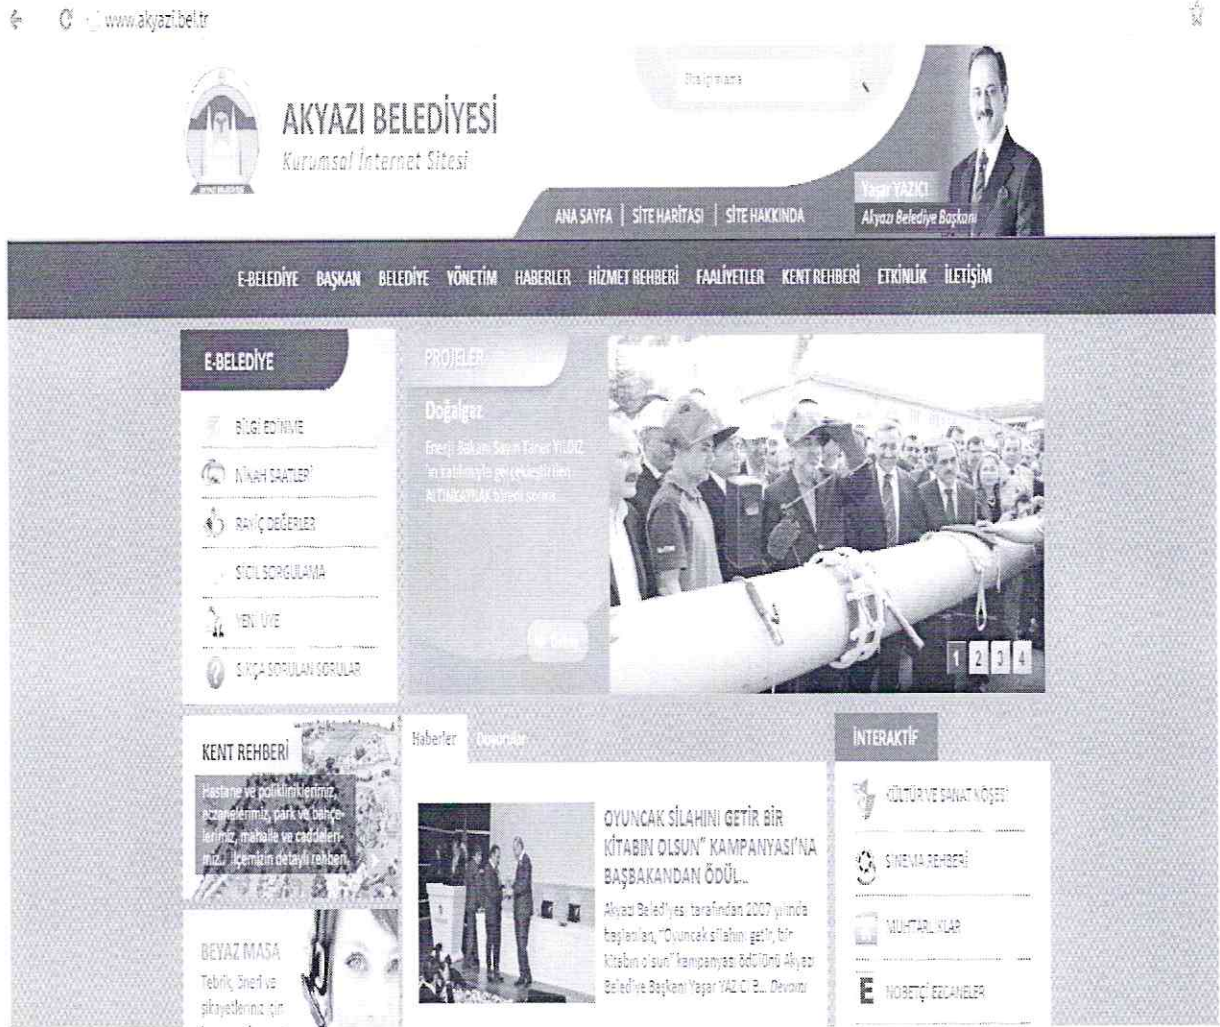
www.akyazi.bel.tr

AKYAZI BELEDİYESİ
Kurumsal İnternet Sitesi

Bilgi arama

Yaşar YAZICI
Akyazı Belediye Başkanı

ANA SAYFA | SİTE HARİTASI | SİTE HAKKINDA

E-BELEDİYE BAŞKAN BELEDİYE YÖNETİM HABERLER HİZMET REHBERİ FAALİYETLER KENT REHBERİ ETKİNLİK İLETİŞİM

E-BELEDİYE

BİLGİ EDİNME
NİKAH SAATLERİ
RAYİÇ DEĞERLER
SİCİL SORGULAMA
YENİ ÜYE
SIKÇA SORULAN SORULAR

PROJELER

Doğalgaz

Enerji Bakanı Sayın Taner YILDIZ 'ın katılımıyla gerçekleştirilen ALTINKAYNAK töreni sonra...

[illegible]

1 2 3 4

KENT REHBERİ

Hastane ve polikliniklerimiz, eczanelerimiz, park ve bahçelerimiz, mahalle ve caddelerimiz... İlçemizin detaylı rehberi

BEYAZ MASA

Tebrik, öneri ve şikayetleriniz için

Haberler Duyurular

OYUNCAK SİLAHINI GETİR BİR KİTABIN OLSUN" KAMPANYASI'NA BAŞBAKANDAN ÖDÜL..

Akyazı Belediyesi tarafından 2007 yılında başlatılan, "Oyuncak silahını getir, bir kitabın olsun" kampanyası ödülünü Akyazı Belediye Başkanı Yaşar YAZICI B... Devamı

İNTERAKTİF

KÜLTÜR VE SANAT KÖŞESİ
SİNEMA REHBERİ
MUHTARLIKLAR
NÖBETÇİ ECZANELER